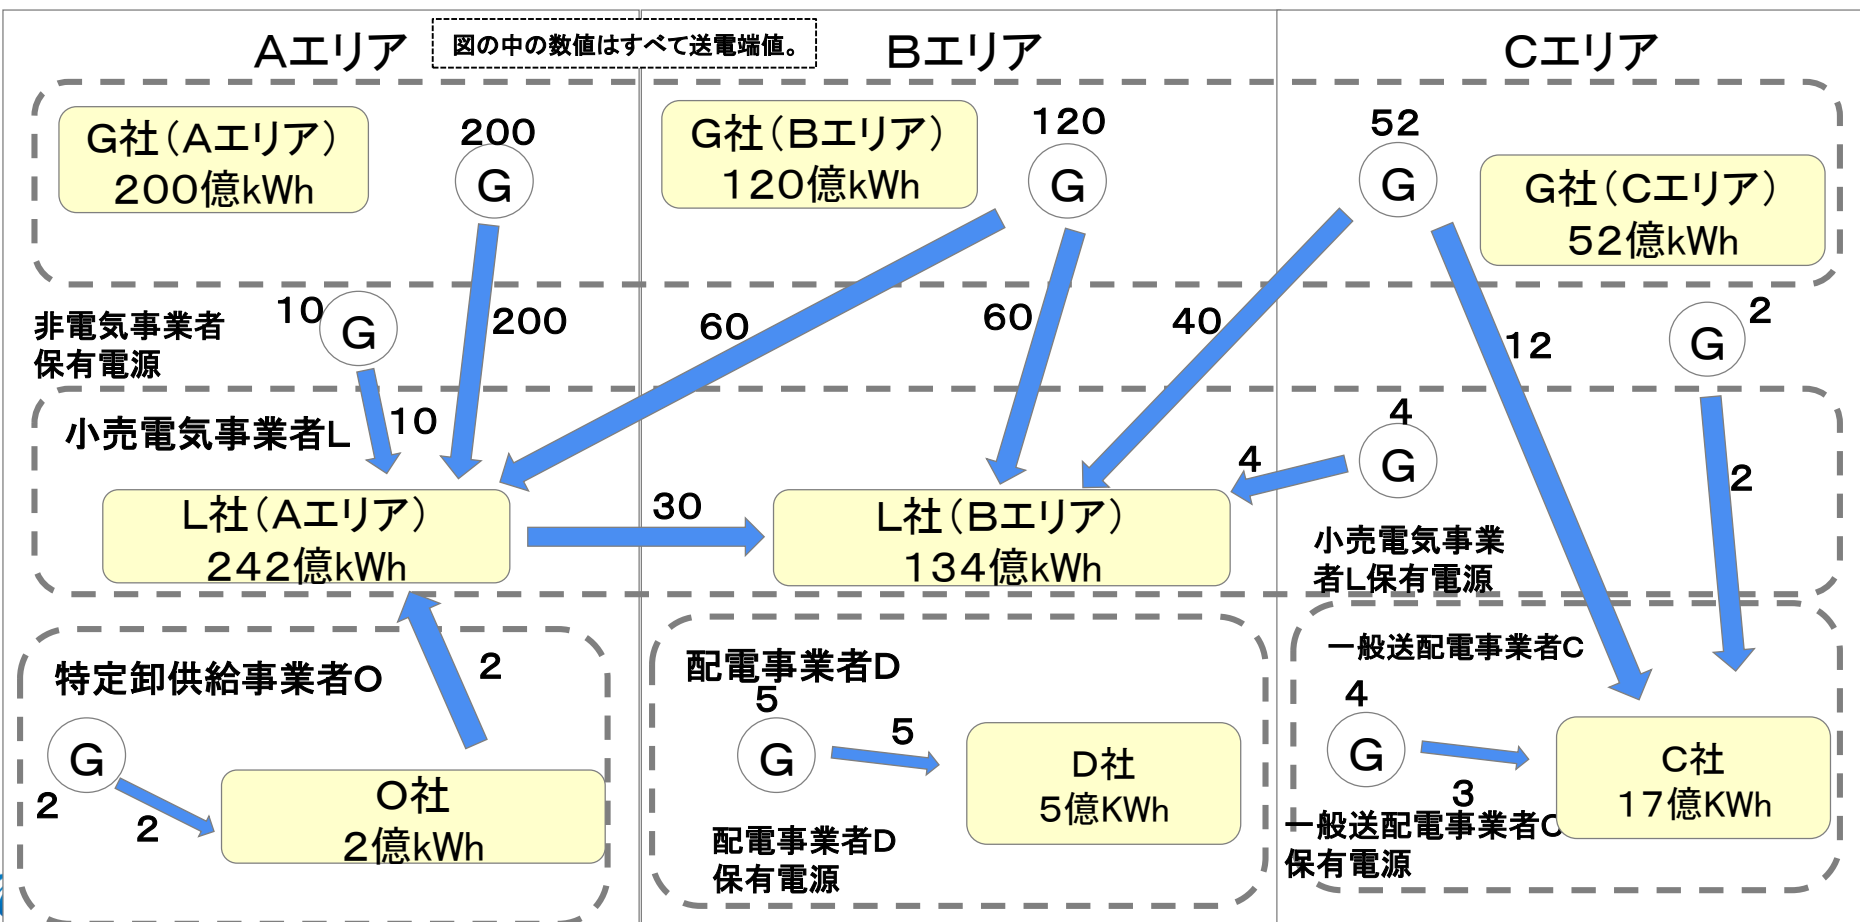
Aエリア

図の中の数値はすべて送電端値。

Bエリア

Cエリア

G社（Aエリア）
200億kWh

200
G

G社（Bエリア）
120億kWh

120
G

52
G

G社（Cエリア）
52億kWh

非電気事業者
保有電源

10
G

200

60

60

40

12

G
2

小売電気事業者L

10

4
G

4

2

L社（Aエリア）
242億kWh

30

L社（Bエリア）
134億kWh

小売電気事業
者L保有電源

2

特定卸供給事業者O

配電事業者D

一般送配電事業者C

5
G

5

D社
5億KWh

4
G

C社
17億KWh

3

G
2

2

O社
2億kWh

配電事業者D
保有電源

一般送配電事業者C
保有電源